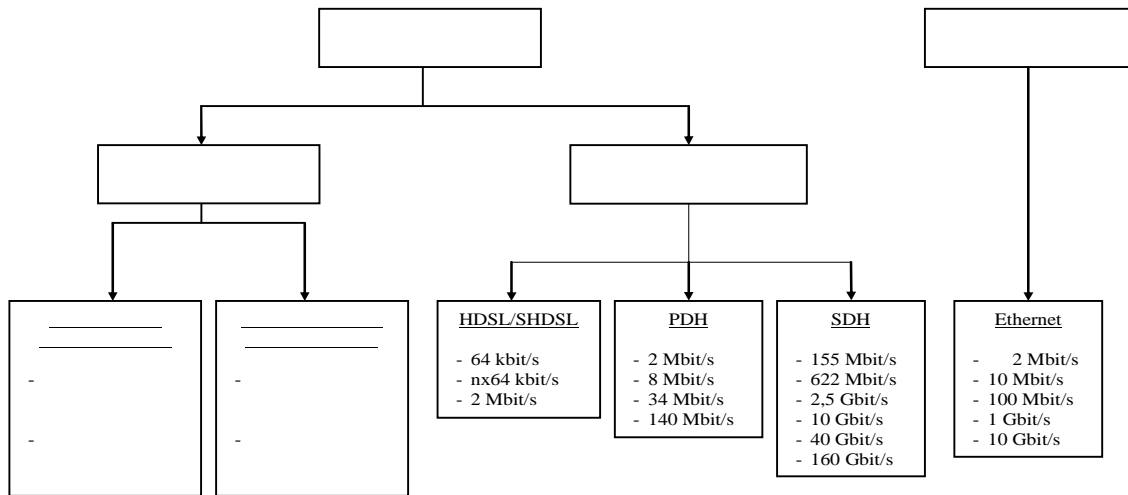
-

-

-

-

HDSL/SHDSL

- 64 kbit/s
- nx64 kbit/s
- 2 Mbit/s

PDH

- 2 Mbit/s
- 8 Mbit/s
- 34 Mbit/s
- 140 Mbit/s

SDH

- 155 Mbit/s
- 622 Mbit/s
- 2,5 Gbit/s
- 10 Gbit/s
- 40 Gbit/s
- 160 Gbit/s

Ethernet

- 2 Mbit/s
- 10 Mbit/s
- 100 Mbit/s
- 1 Gbit/s
- 10 Gbit/s